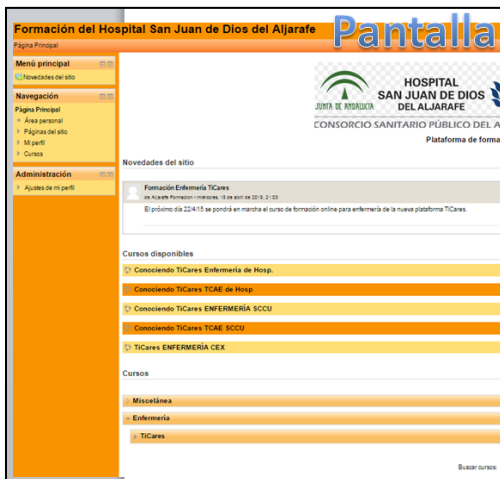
Formación del Hospital San Juan de Dios del Aljarafe

Pantalla

Página Principal

Menú principal

Novedades del sitio

Navegación

Página Principal

Área personal

Páginas del sitio

Mi perfil

Cursos

Administración

Ajustes de mi perfil

JUNTA DE ANDALUCIA

HOSPITAL SAN JUAN DE DIOS DEL ALJARAFE

CONSORCIO SANITARIO PÚBLICO DEL A

Plataforma de forma

Novedades del sitio

Formación Enfermería TiCares

de Aljarafe Formacion - miércoles, 15 de abril de 2015, 21:03

El próximo día 22/4/15 se pondrá en marcha el curso de formación online para enfermería de la nueva plataforma TiCares.

Cursos disponibles

Conociendo TiCares Enfermería de Hosp.

Conociendo TiCares TCAE de Hosp

Conociendo TiCares ENFERMERÍA SCCU

Conociendo TiCares TCAE SCCU

TiCares ENFERMERÍA CEX

Cursos

Miscelánea

Enfermería

TiCares

Buscar cursos: